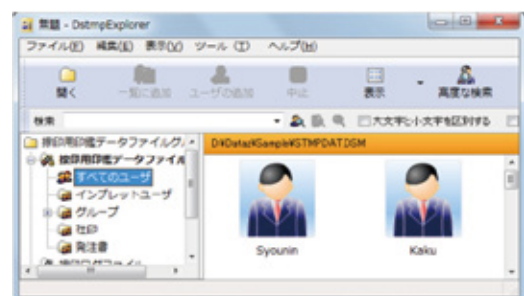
無題 - DstmpExplorer

ファイル(F) 編集(E) 表示(V) ツール(T) ヘルプ(H)

開く 一覧に追加 ユーザの追加 中止 表示 高度な検索

検索 大文字と小文字を区別する

捺印用印鑑データファイル(

捺印用印鑑データファイル

すべてのユーザ

インプレットユーザ

グループ

社印

発注書

D:¥Data¥Sample¥STMPDAT.DSM

Syounin

Kaku